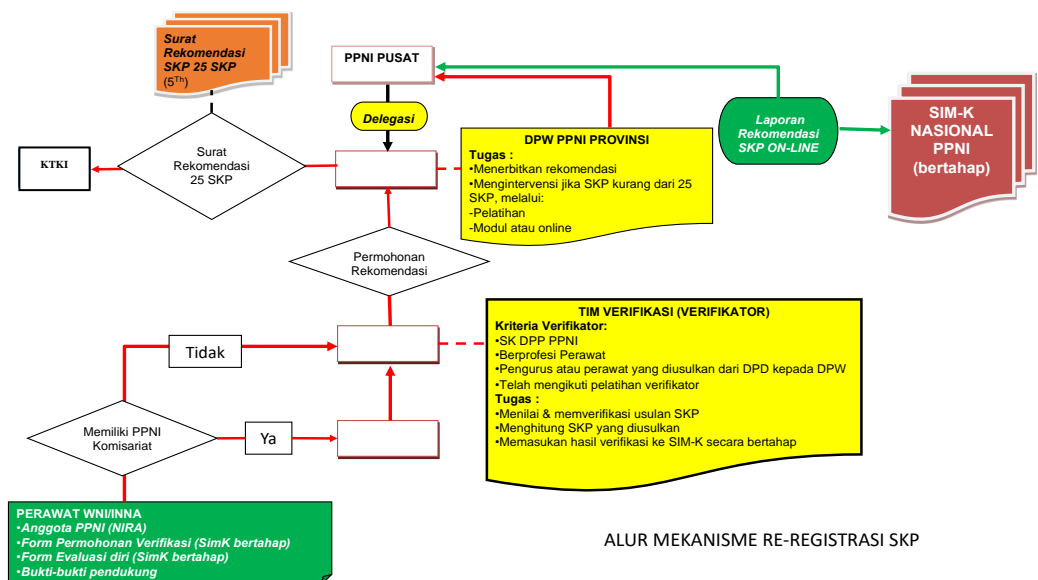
Surat Rekomendasi SKP 25 SKP ($5^{Th}$)

PPNI PUSAT

Delegasi

Laporan Rekomendasi SKP ON-LINE

SIM-K NASIONAL PPNI (bertahap)

KTKI

Surat Rekomendasi 25 SKP

DPW PPNI PROVINSI
Tugas :
•Menerbitkan rekomendasi
•Mengintervensi jika SKP kurang dari 25 SKP, melalui:
-Pelatihan
-Modul atau online

Permohonan Rekomendasi

TIM VERIFIKASI (VERIFIKATOR)
Kriteria Verifikator:
•SK DPP PPNI
•Berprofesi Perawat
•Pengurus atau perawat yang diusulkan dari DPD kepada DPW
•Telah mengikuti pelatihan verifikator
Tugas :
•Menilai & memverifikasi usulan SKP
•Menghitung SKP yang diusulkan
•Memasukan hasil verifikasi ke SIM-K secara bertahap

Tidak

Memiliki PPNI Komisariat

Ya

PERAWAT WNI/INNA
•Anggota PPNI (NIRA)
•Form Permohonan Verifikasi (SimK bertahap)
•Form Evaluasi diri (SimK bertahap)
•Bukti-bukti pendukung

ALUR MEKANISME RE-REGISTRASI SKP